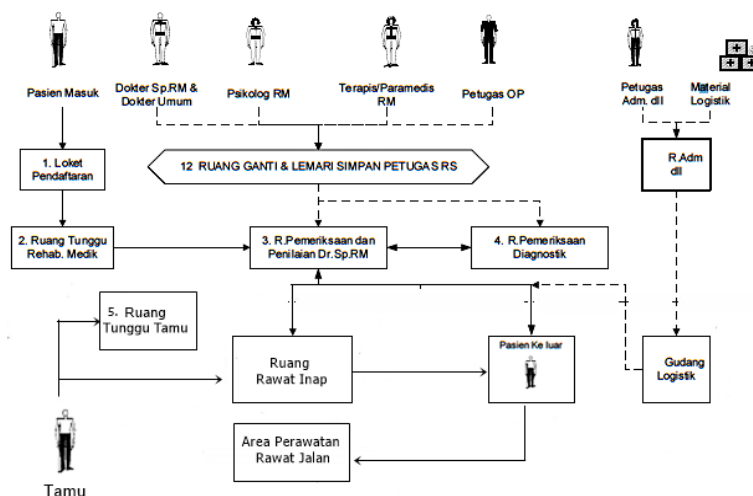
Pasien Masuk

Dokter Sp.RM & Dokter Umum

Psikolog RM

Terapis/Paramedis RM

Petugas OP

Petugas Adm. dll

Material Logistik

1. Loket Pendaftaran

12 RUANG GANTI & LEMARI SIMPAN PETUGAS RS

R.Adm dll

2. Ruang Tunggu Rehab. Medik

3. R.Pemeriksaan dan Penilaian Dr.Sp.RM

4. R.Pemeriksaan Diagnostik

5. Ruang Tunggu Tamu

Ruang Rawat Inap

Pasien Ke luar

Gudang Logistik

Area Perawatan Rawat Jalan

Tamu